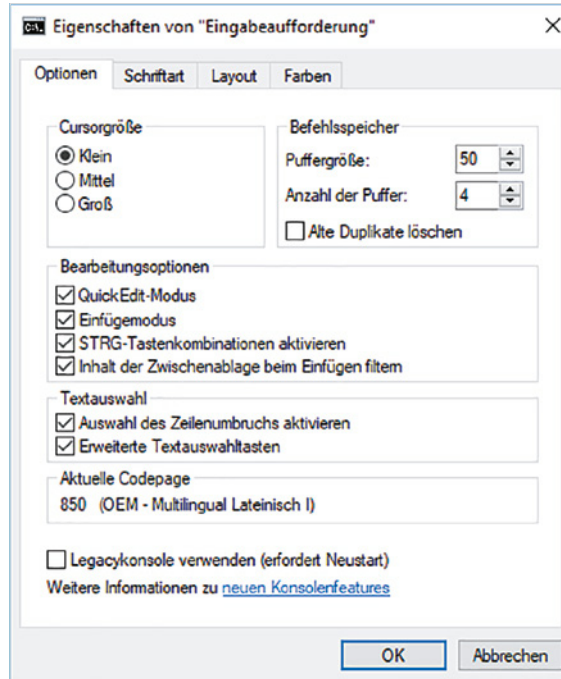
Eigenschaften von "Eingabeaufforderung"

×

Optionen
Schriftart
Layout
Farben

Cursorgröße
Klein
Mittel
Groß

Befehlsspeicher
Puffergröße: 50
Anzahl der Puffer: 4
Alte Duplikate löschen

Bearbeitungsoptionen
QuickEdit-Modus
Einfügemodus
STRG-Tastenkombinationen aktivieren
Inhalt der Zwischenablage beim Einfügen filtern

Textauswahl
Auswahl des Zeilenumbruchs aktivieren
Erweiterte Textauswahltasten

Aktuelle Codepage
850 (OEM - Multilingual Lateinisch I)

Legacykonsole verwenden (erfordert Neustart)
Weitere Informationen zu neuen Konsolenfeatures

OK
Abbrechen